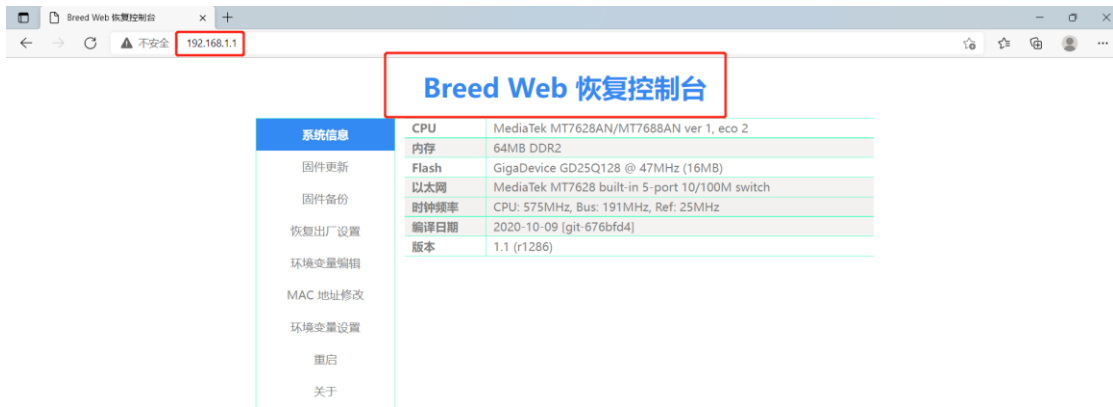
Breed Web 恢复控制台

不安全 192.168.1.1

Breed Web 恢复控制台

系统信息
固件更新
固件备份
恢复出厂设置
环境变量编辑
MAC 地址修改
环境变量设置
重启
关于

| CPU | MediaTek MT7628AN/MT7688AN ver 1, eco 2 |
|---|---|
| 内存 | 64MB DDR2 |
| Flash | GigaDevice GD25Q128 @ 47MHz (16MB) |
| 以太网 | MediaTek MT7628 built-in 5-port 10/100M switch |
| 时钟频率 | CPU: 575MHz, Bus: 191MHz, Ref: 25MHz |
| 编译日期 | 2020-10-09 [git-676bfd4] |
| 版本 | 1.1 (r1286) |